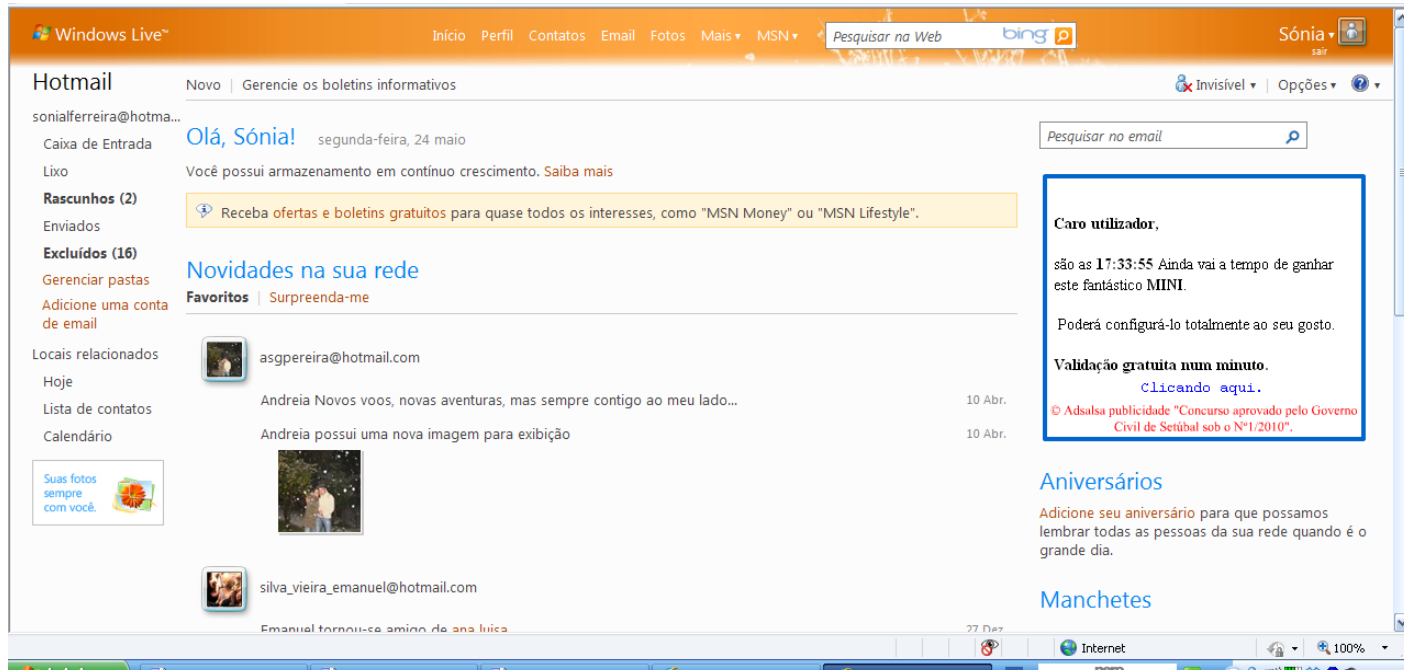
Windows Live™ Início Perfil Contatos Email Fotos Mais ▾ MSN ▾ Pesquisar na Web bing Sónia ▾ sair

Hotmail
Novo | Gerencie os boletins informativos
Invisível ▾ | Opções ▾

sonialferreira@hotma...
Caixa de Entrada
Lixo
Rascunhos (2)
Enviados
Excluídos (16)
Gerenciar pastas
Adicione uma conta de email
Locais relacionados
Hoje
Lista de contatos
Calendário

Suas fotos sempre com você.

Olá, Sónia! segunda-feira, 24 maio

Você possui armazenamento em contínuo crescimento. Saiba mais

Receba ofertas e boletins gratuitos para quase todos os interesses, como "MSN Money" ou "MSN Lifestyle".

Novidades na sua rede
Favoritos | Surpreenda-me

asgpereira@hotmail.com
Andreia Novos voos, novas aventuras, mas sempre contigo ao meu lado... 10 Abr.
Andreia possui uma nova imagem para exibição 10 Abr.

silva_vieira_emanuel@hotmail.com
Emanuel tornou-se amigo de ana luisa 27 Dez

Pesquisar no email

Caro utilizador,

são as 17:33:55 Ainda vai a tempo de ganhar este fantástico MINI.

Poderá configurá-lo totalmente ao seu gosto.

Validação gratuita num minuto.
Clicando aqui.
© Adsalsa publicidade "Concurso aprovado pelo Governo Civil de Setúbal sob o Nº1/2010".

Aniversários
Adicione seu aniversário para que possamos lembrar todas as pessoas da sua rede quando é o grande dia.

Manchetes

Internet 100%